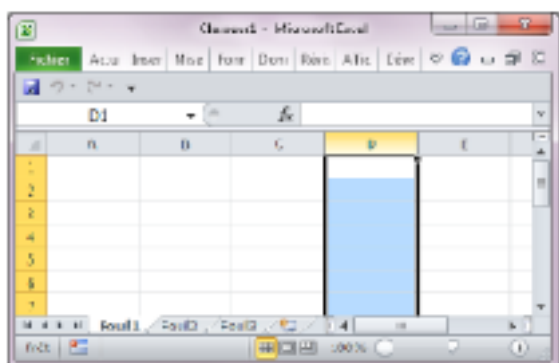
Classeur1 - Microsoft Excel

Fichier | Accu | Inser | Mise | Form | Donn | Révis | Affic | Déve

D1 | $f_x$

| | A | B | C | D | E |
|---|---|---|---|---|---|
| 1 | | | | | |
| 2 | | | | | |
| 3 | | | | | |
| 4 | | | | | |
| 5 | | | | | |
| 6 | | | | | |
| 7 | | | | | |

Feuil1 | Feuil2 | Feuil3

Prêt | 100 %